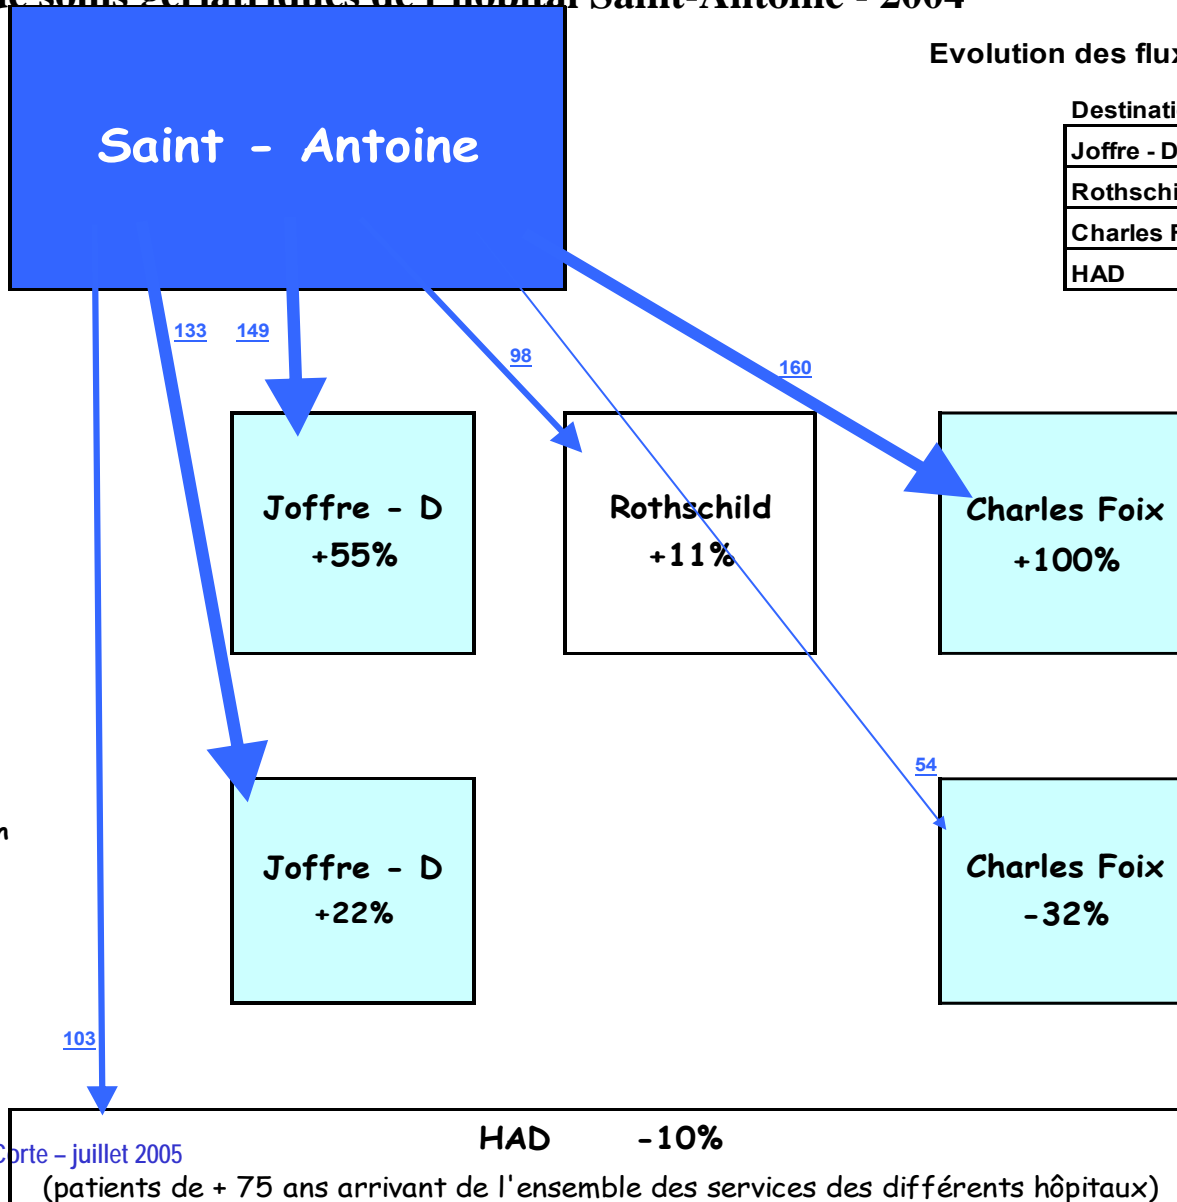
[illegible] Saint-Antoine - 2004

Saint - Antoine

Evolution des flu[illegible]

Destinati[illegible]

| Joffre - D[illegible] |
|---|
| Rothschi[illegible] |
| Charles F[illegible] |
| HAD |

133

149

98

160

Joffre - D
+55%

Rothschild
+11%

Charles Foix
+100%

54

n

Joffre - D
+22%

Charles Foix
-32%

103

HAD -10%

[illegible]orte – juillet 2005

(patients de + 75 ans arrivant de l'ensemble des services des différents hôpitaux)